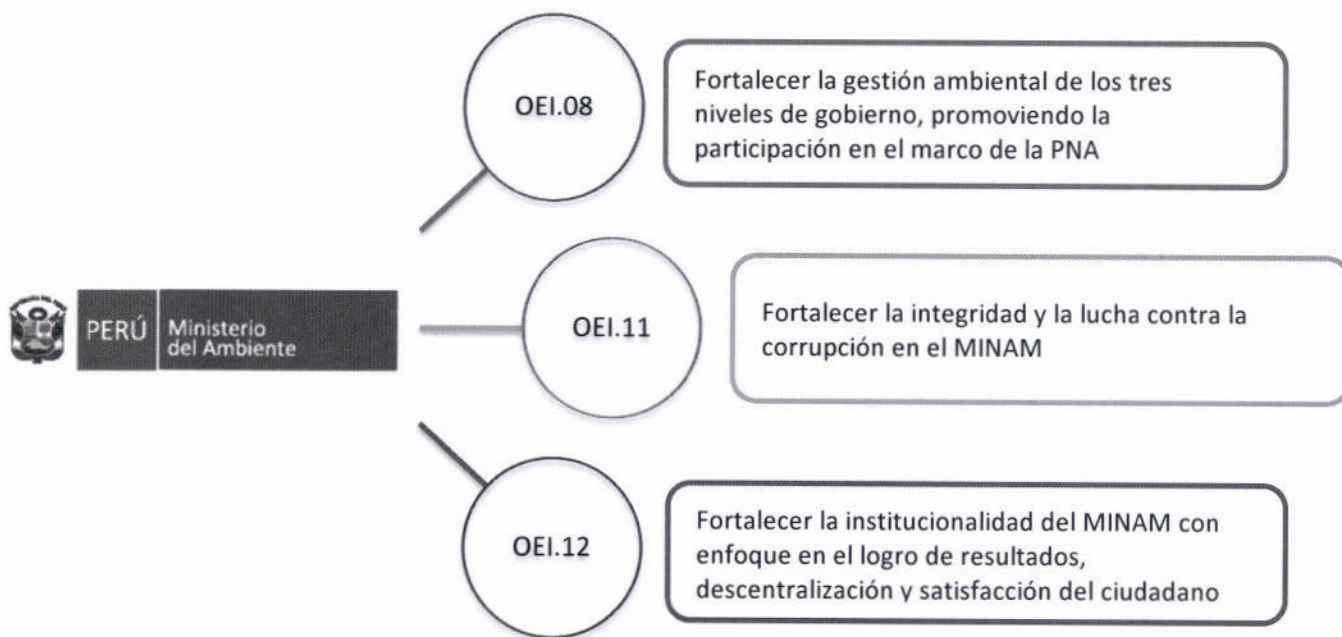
PERÚ Ministerio del Ambiente

OEI.08

Fortalecer la gestión ambiental de los tres niveles de gobierno, promoviendo la participación en el marco de la PNA

OEI.11

Fortalecer la integridad y la lucha contra la corrupción en el MINAM

OEI.12

Fortalecer la institucionalidad del MINAM con enfoque en el logro de resultados, descentralización y satisfacción del ciudadano